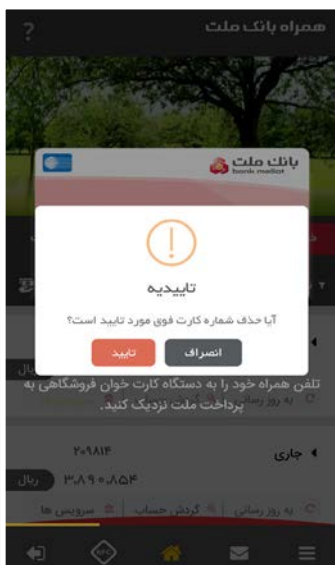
?
همراه بانک ملت

بانک ملت
bank mellat

!
تاییده
آیا حذف شماره کارت فوق مورد تایید است؟
انصراف
تایید

ریال
تلفن همراه خود را به دستگاه کارت خوان فروشگاهی به پرداخت ملت نزدیک کنید.
به روز رسانی

جاری
۲۰۹۸۱۴
۳،۸۹۰،۸۵۴
ریال
به روز رسانی
گردش حساب
سرویس ها
NFC